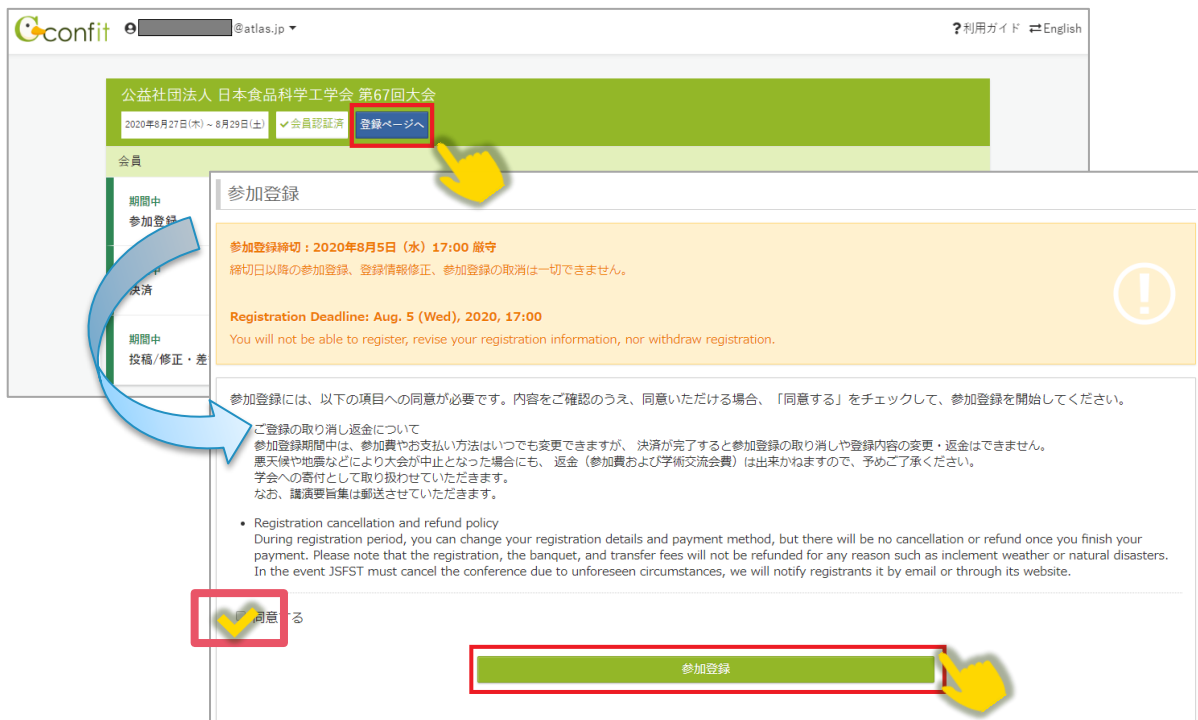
confit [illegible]@atlas.jp

?利用ガイド ⇄English

公益社団法人 日本食品科学工学会 第67回大会

2020年8月27日(木) ~ 8月29日(土) ✓会員認証済 登録ページへ

会員

期間中
参加登録

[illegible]中
決済

期間中
投稿/修正・差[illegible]

参加登録

参加登録締切：2020年8月5日（水）17:00 厳守
締切日以降の参加登録、登録情報修正、参加登録の取消は一切できません。

Registration Deadline: Aug. 5 (Wed), 2020, 17:00
You will not be able to register, revise your registration information, nor withdraw registration.

参加登録には、以下の項目への同意が必要です。内容をご確認のうえ、同意いただける場合、「同意する」をチェックして、参加登録を開始してください。

ご登録の取り消し返金について
参加登録期間中は、参加費やお支払い方法はいつでも変更できますが、決済が完了すると参加登録の取り消しや登録内容の変更・返金はできません。
悪天候や地震などにより大会が中止となった場合にも、返金（参加費および学術交流会費）は出来かねますので、予めご了承ください。
学会への寄付として取り扱わせていただきます。
なお、講演要旨集は郵送させていただきます。

• Registration cancellation and refund policy
During registration period, you can change your registration details and payment method, but there will be no cancellation or refund once you finish your payment. Please note that the registration, the banquet, and transfer fees will not be refunded for any reason such as inclement weather or natural disasters.
In the event JSFST must cancel the conference due to unforeseen circumstances, we will notify registrants it by email or through its website.

同意する

参加登録